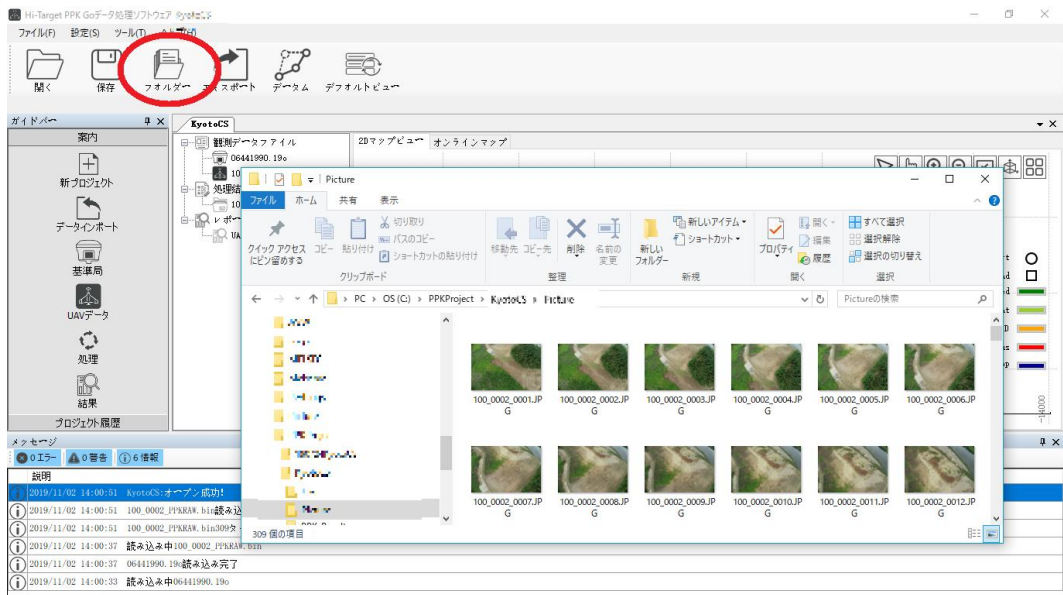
Hi-Target PPK Goデータ処理ソフトウェア KyotoCS

ファイル(F) 設定(S) ツール(T) ヘルプ(H)

開く 保存 フォルダー エクスポート データム デフォルトビュー

ガイドバー
案内
新プロジェクト
データインポート
基準局
UAVデータ
処理
結果
プロジェクト履歴

KyotoCS
観測データファイル
06441990.19o
10
処理結
10
レポ
UA

2Dマップビュー オンラインマップ

Picture
ファイル ホーム 共有 表示
クイック アクセスにピン留めする コピー 貼り付け 切り取り パスのコピー ショートカットの貼り付け
クリップボード
移動先 コピー先 削除 名前の変更
整理
新しいフォルダー 新しいアイテム ショートカット
新規
プロパティ 開く 編集 履歴
開く
すべて選択 選択解除 選択の切り替え
選択

PC › OS (C:) › PPKProject › KyotoCS › Picture
Pictureの検索

100_0002_0001.JPG
100_0002_0002.JPG
100_0002_0003.JPG
100_0002_0004.JPG
100_0002_0005.JPG
100_0002_0006.JPG
100_0002_0007.JPG
100_0002_0008.JPG
100_0002_0009.JPG
100_0002_0010.JPG
100_0002_0011.JPG
100_0002_0012.JPG

309 個の項目

メッセージ
0 エラー 0 警告 6 情報
説明
2019/11/02 14:00:51 KyotoCS:オープン成功!
2019/11/02 14:00:51 100_0002_PPKRAW.bin読み込
2019/11/02 14:00:51 100_0002_PPKRAW.bin309タ
2019/11/02 14:00:37 読み込み中100_0002_PPKRAW.bin
2019/11/02 14:00:37 06441990.19o読み込み完了
2019/11/02 14:00:33 読み込み中06441990.19o